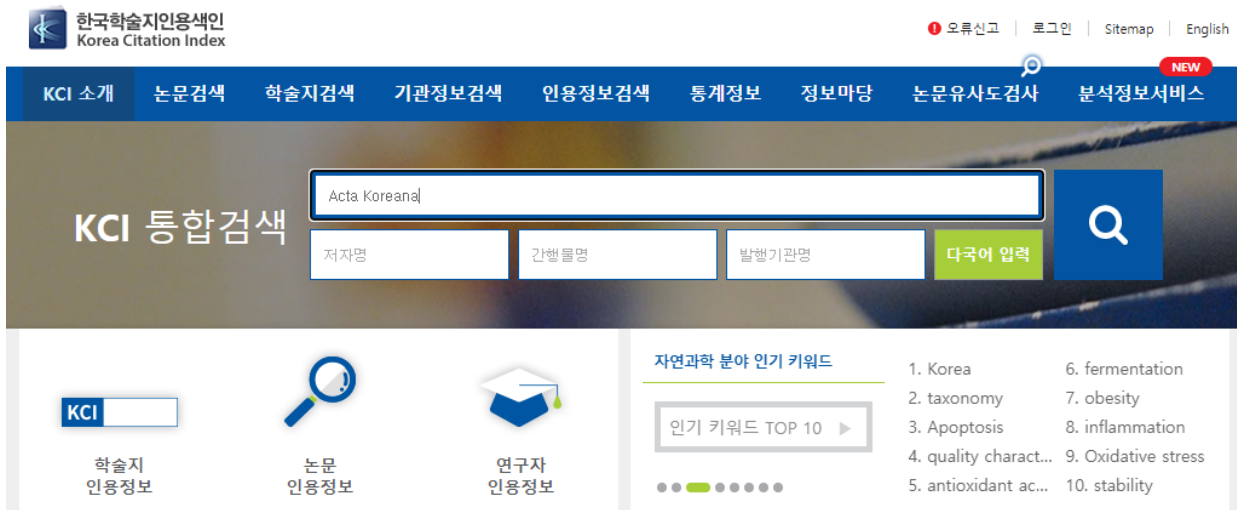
한국학술지인용색인
Korea Citation Index

오류신고 | 로그인 | Sitemap | English

KCI 소개 논문검색 학술지검색 기관정보검색 인용정보검색 통계정보 정보마당 논문유사도검사 NEW 분석정보서비스

KCI 통합검색

Acta Koreana

저자명 간행물명 발행기관명 다국어 입력

KCI

학술지
인용정보

논문
인용정보

연구자
인용정보

자연과학 분야 인기 키워드

인기 키워드 TOP 10

1. Korea
2. taxonomy
3. Apoptosis
4. quality charact...
5. antioxidant ac...
6. fermentation
7. obesity
8. inflammation
9. Oxidative stress
10. stability